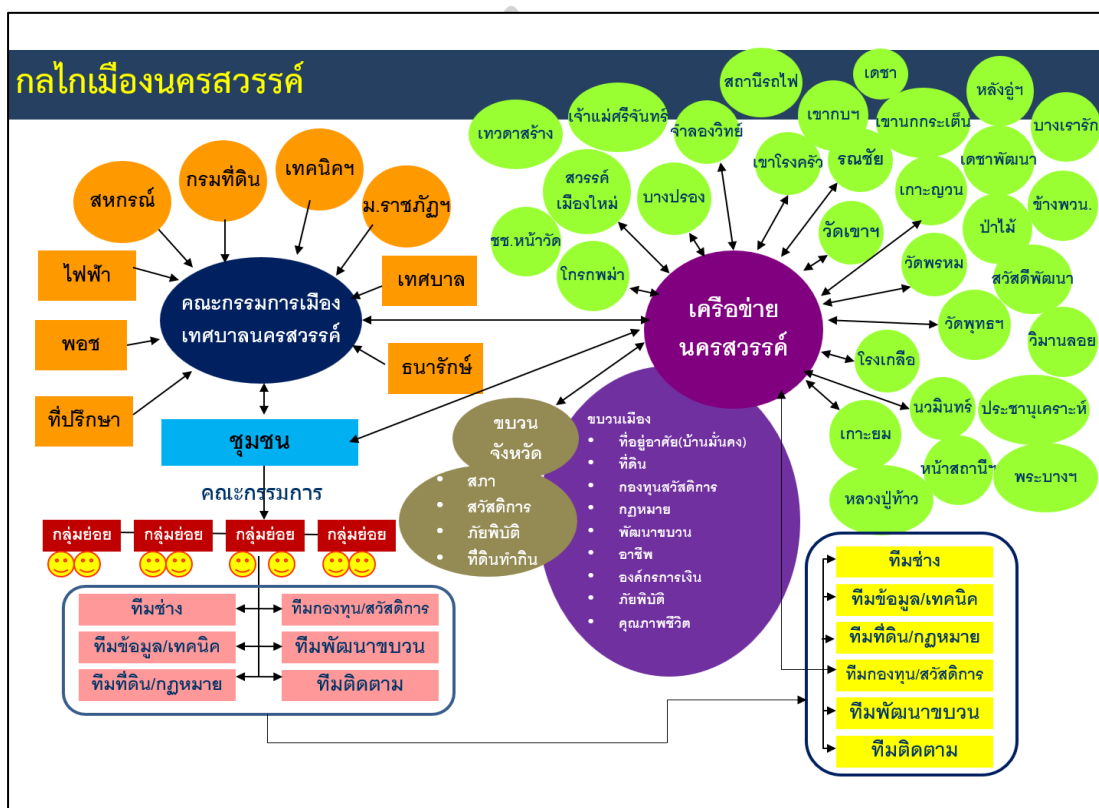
กลไกเมืองนครสวรรค์

สหกรณ์

กรมที่ดิน

เทคนิคฯ

ม.ราชภัฏฯ

ไฟฟ้า

เทศบาล

คณะกรรมการเมือง เทศบาลนครสวรรค์

พอช

ธนารักษ์

ที่ปรึกษา

ชุมชน

คณะกรรมการ

กลุ่มย่อย

กลุ่มย่อย

กลุ่มย่อย

กลุ่มย่อย

| ทีมช่าง | ทีมกองทุน/สวัสดิการ |
|---|---|
| ทีมข้อมูล/เทคนิค | ทีมพัฒนาขบวน |
| ทีมที่ดิน/กฎหมาย | ทีมติดตาม |

เทวดาสร้าง

เจ้าแม่ศรีจันทร์

สถานีรถไฟ

เดชา

หลังอู่ฯ

จำลองวิทย์

เขากบฯ

เขานกกระเต็น

บางเรารัก

สวรรค์ เมืองใหม่

บางปรอง

เขาโรงครัว

รณชัย

เดชาพัฒนา

เกาะญวน

ข้างพวน.

ชช.หน้าวัด

วัดเขาฯ

ป่าไม้

โกรกพม่า

วัดพรหม

สวัสดีพัฒนา

เครือข่าย นครสวรรค์

วัดพุทธฯ

วิมานลอย

โรงเกลือ

นวมินทร์

ประชานุเคราะห์

เกาะยม

หน้าสถานีฯ

พระบางฯ

หลวงปู่ห้าว

ขบวน จังหวัด

สภา

สวัสดิการ

ภัยพิบัติ

ที่ดินทำกิน

ขบวนเมือง

ที่อยู่อาศัย(บ้านมั่นคง)

ที่ดิน

กองทุนสวัสดิการ

กฎหมาย

พัฒนาขบวน

อาชีพ

องค์กรการเงิน

ภัยพิบัติ

คุณภาพชีวิต

ทีมช่าง

ทีมข้อมูล/เทคนิค

ทีมที่ดิน/กฎหมาย

ทีมกองทุน/สวัสดิการ

ทีมพัฒนาขบวน

ทีมติดตาม